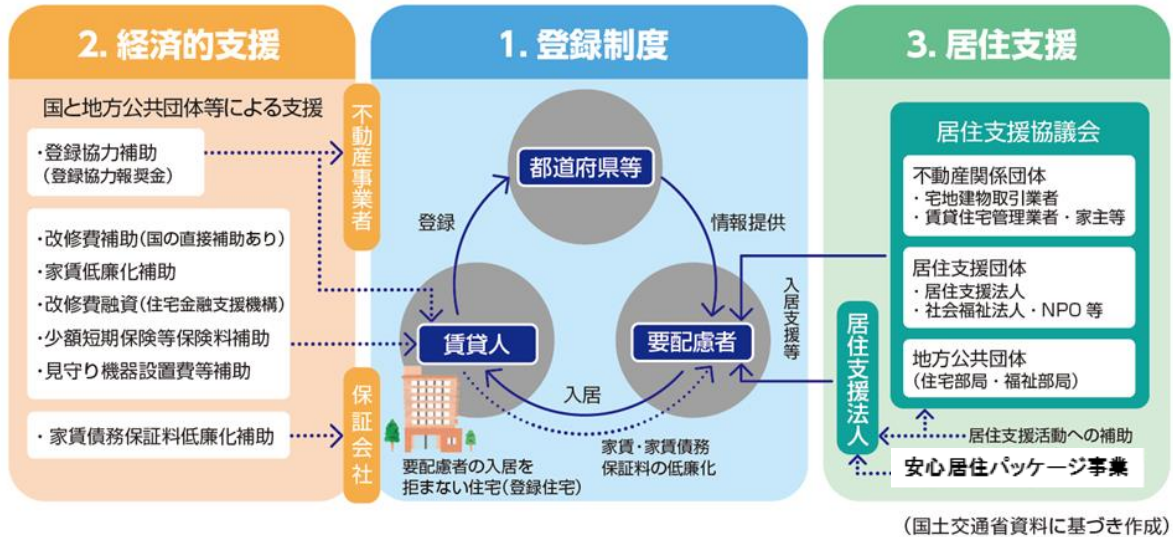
2. 経済的支援

国と地方公共団体等による支援

・登録協力補助
（登録協力報奨金）

・改修費補助（国の直接補助あり）
・家賃低廉化補助
・改修費融資（住宅金融支援機構）
・少額短期保険等保険料補助
・見守り機器設置費等補助

・家賃債務保証料低廉化補助

不動産事業者

保証会社

1. 登録制度

都道府県等

登録

情報提供

賃貸人

要配慮者

入居

入居支援等

家賃・家賃債務保証料の低廉化

要配慮者の入居を拒まない住宅（登録住宅）

3. 居住支援

居住支援協議会

不動産関係団体
・宅地建物取引業者
・賃貸住宅管理業者・家主等

居住支援団体
・居住支援法人
・社会福祉法人・NPO 等

地方公共団体
（住宅部局・福祉部局）

居住支援法人

居住支援活動への補助

安心居住パッケージ事業

（国土交通省資料に基づき作成）